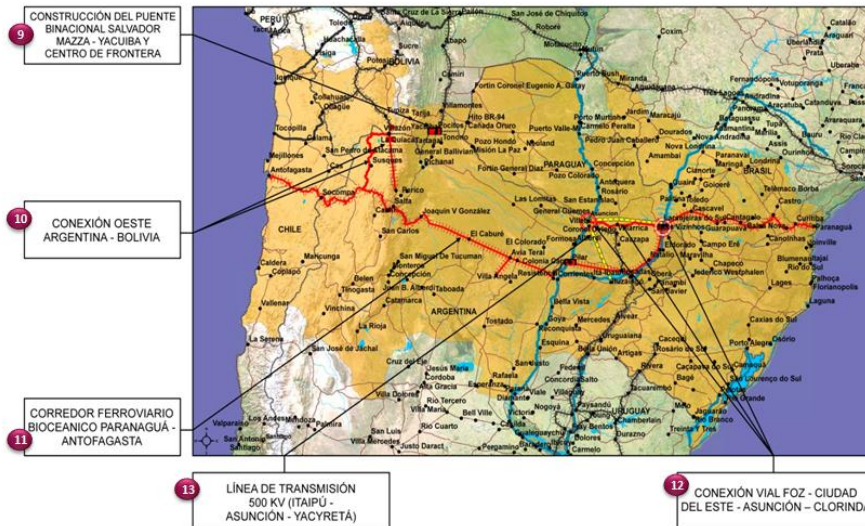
9
CONSTRUCCIÓN DEL PUENTE BINACIONAL SALVADOR MAZZA - YACUIBA Y CENTRO DE FRONTERA

10
CONEXIÓN OESTE ARGENTINA - BOLIVIA

11
CORREDOR FERROVIARIO BIOCEANICO PARANAGUÁ - ANTOFAGASTA

13
LÍNEA DE TRANSMISIÓN 500 KV (ITAIPÚ - ASUNCIÓN - YACYRETÁ)

12
CONEXIÓN VIAL FOZ - CIUDAD DEL ESTE - ASUNCIÓN – CLORINDA

PERU
BOLIVIA
CHILE
PARAGUAY
ARGENTINA
BRASIL
URUGUAY
Santa Cruz de la Sierra
San José de Chiquitos
Roboré
Corumbá
Coxim
Puerto Suárez
Fortín Coronel Eugenio A. Garay
Villamontes
Tarija
Hito BR-94
Puerto Vallemí
Concepción
Asunción
Encarnación
Ciudad del Este
Foz do Iguaçu
Curitiba
Paranaguá
Antofagasta
Calama
San Pedro de Atacama
Susques
Jujuy
Salta
Joaquín V González
El Caburé
San Miguel de Tucumán
Resistencia
Corrientes
Posadas
Formosa
Clorinda
Tocopilla
Mejillones
Iquique
Arica
Tacna
Ilo
Sucre
Potosí
Camiri
Oruro
Campo Grande
Dourados
Ponta Porã
Pedro Juan Caballero
Cascavel
Guarapuava
Joinville
Blumenau
Florianópolis
Porto Alegre
Rio Grande
Santa Maria
Salto
Paysandú
Mercedes
Rosario
Santa Fe
Córdoba
Mendoza
San Juan
La Rioja
Catamarca
Santiago del Estero
Valparaíso
Santiago
San Antonio
Los Andes
Villa Mercedes
San Luis
Río Cuarto
Río Tercero
Villa María
Bell Ville
Pergamino
Rafaela
Paraná
Concordia
Durazno
Chuy
Pelotas
Tacuarembó
Rivera
Uruguaiana
Santo Ângelo
Chapecó
Londrina
Maringá
Ourinhos
Assis
Presidente Prudente
Araçatuba
Andradina
Três Lagoas
Catanduva
Bauru
Fernandópolis
Catalão
Uberaba
Franca